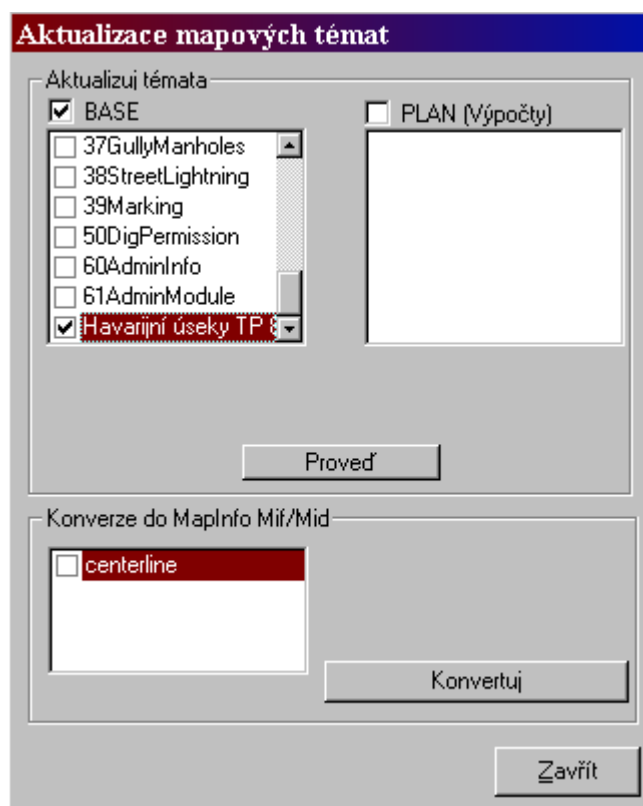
Aktualizace mapových témat

Aktualizuj témata

BASE

37GullyManholes
38StreetLightning
39Marking
50DigPermission
60AdminInfo
61AdminModule
Havarijní úseky TP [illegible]

PLAN (Výpočty)

Proveď

Konverze do MapInfo Mif/Mid

centerline

Konvertuj

Zavřít